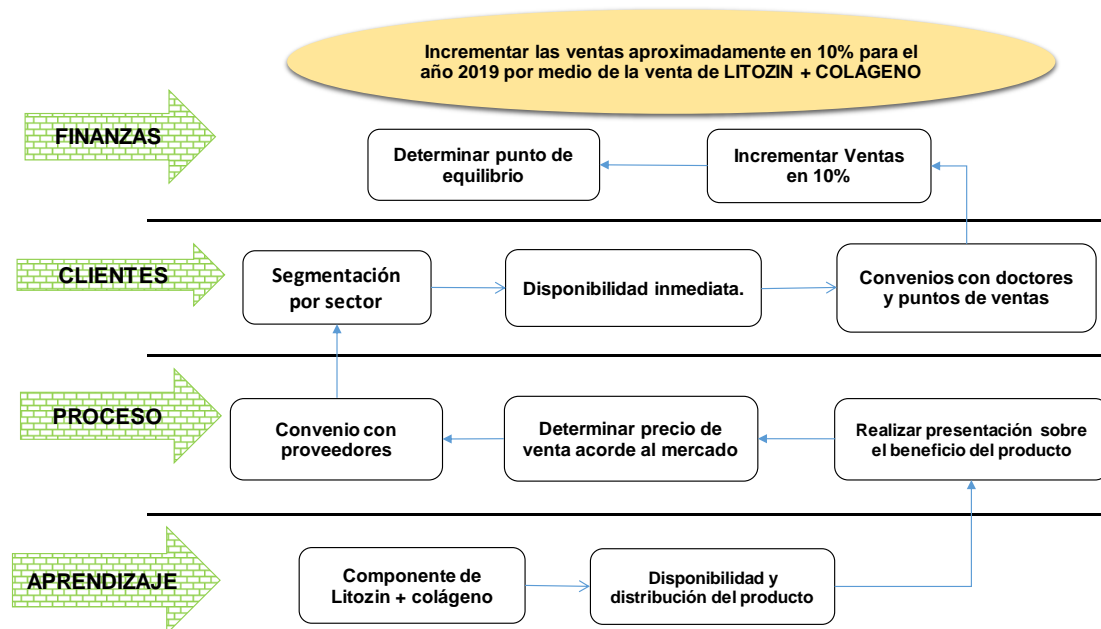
Incrementar las ventas aproximadamente en 10% para el año 2019 por medio de la venta de LITOZIN + COLAGENO

FINANZAS

Determinar punto de equilibrio

Incrementar Ventas en 10%

CLIENTES

Segmentación por sector

Disponibilidad inmediata.

Convenios con doctores y puntos de ventas

PROCESO

Convenio con proveedores

Determinar precio de venta acorde al mercado

Realizar presentación sobre el beneficio del producto

APRENDIZAJE

Componente de Litozin + colágeno

Disponibilidad y distribución del producto